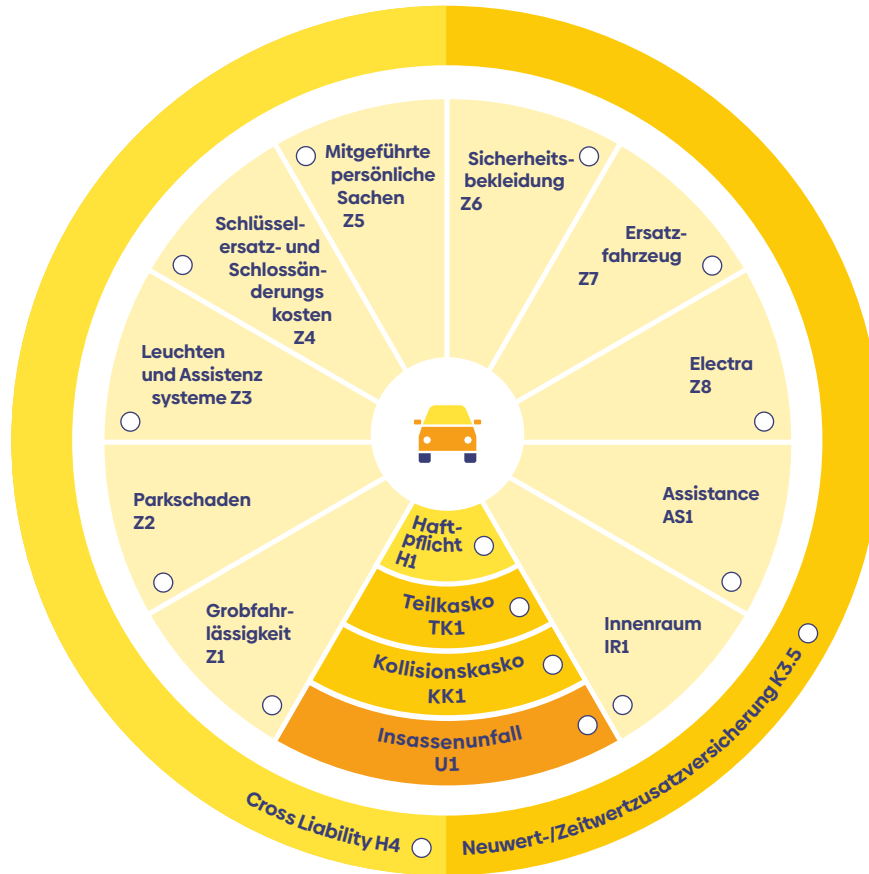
Mitgeführte persönliche Sachen Z5

Sicherheitsbekleidung Z6

Ersatzfahrzeug Z7

Electra Z8

Assistance AS1

Innenraum IR1

Schlüsselersatz- und Schlossänderungs kosten Z4

Leuchten und Assistenz systeme Z3

Parkschaden Z2

Grobfahrlässigkeit Z1

Haftpflicht H1

Teilkasko TK1

Kollisionskasko KK1

Insassenunfall U1

Cross Liability H4

Neuwert-/Zeitwertzusatzversicherung K3.5